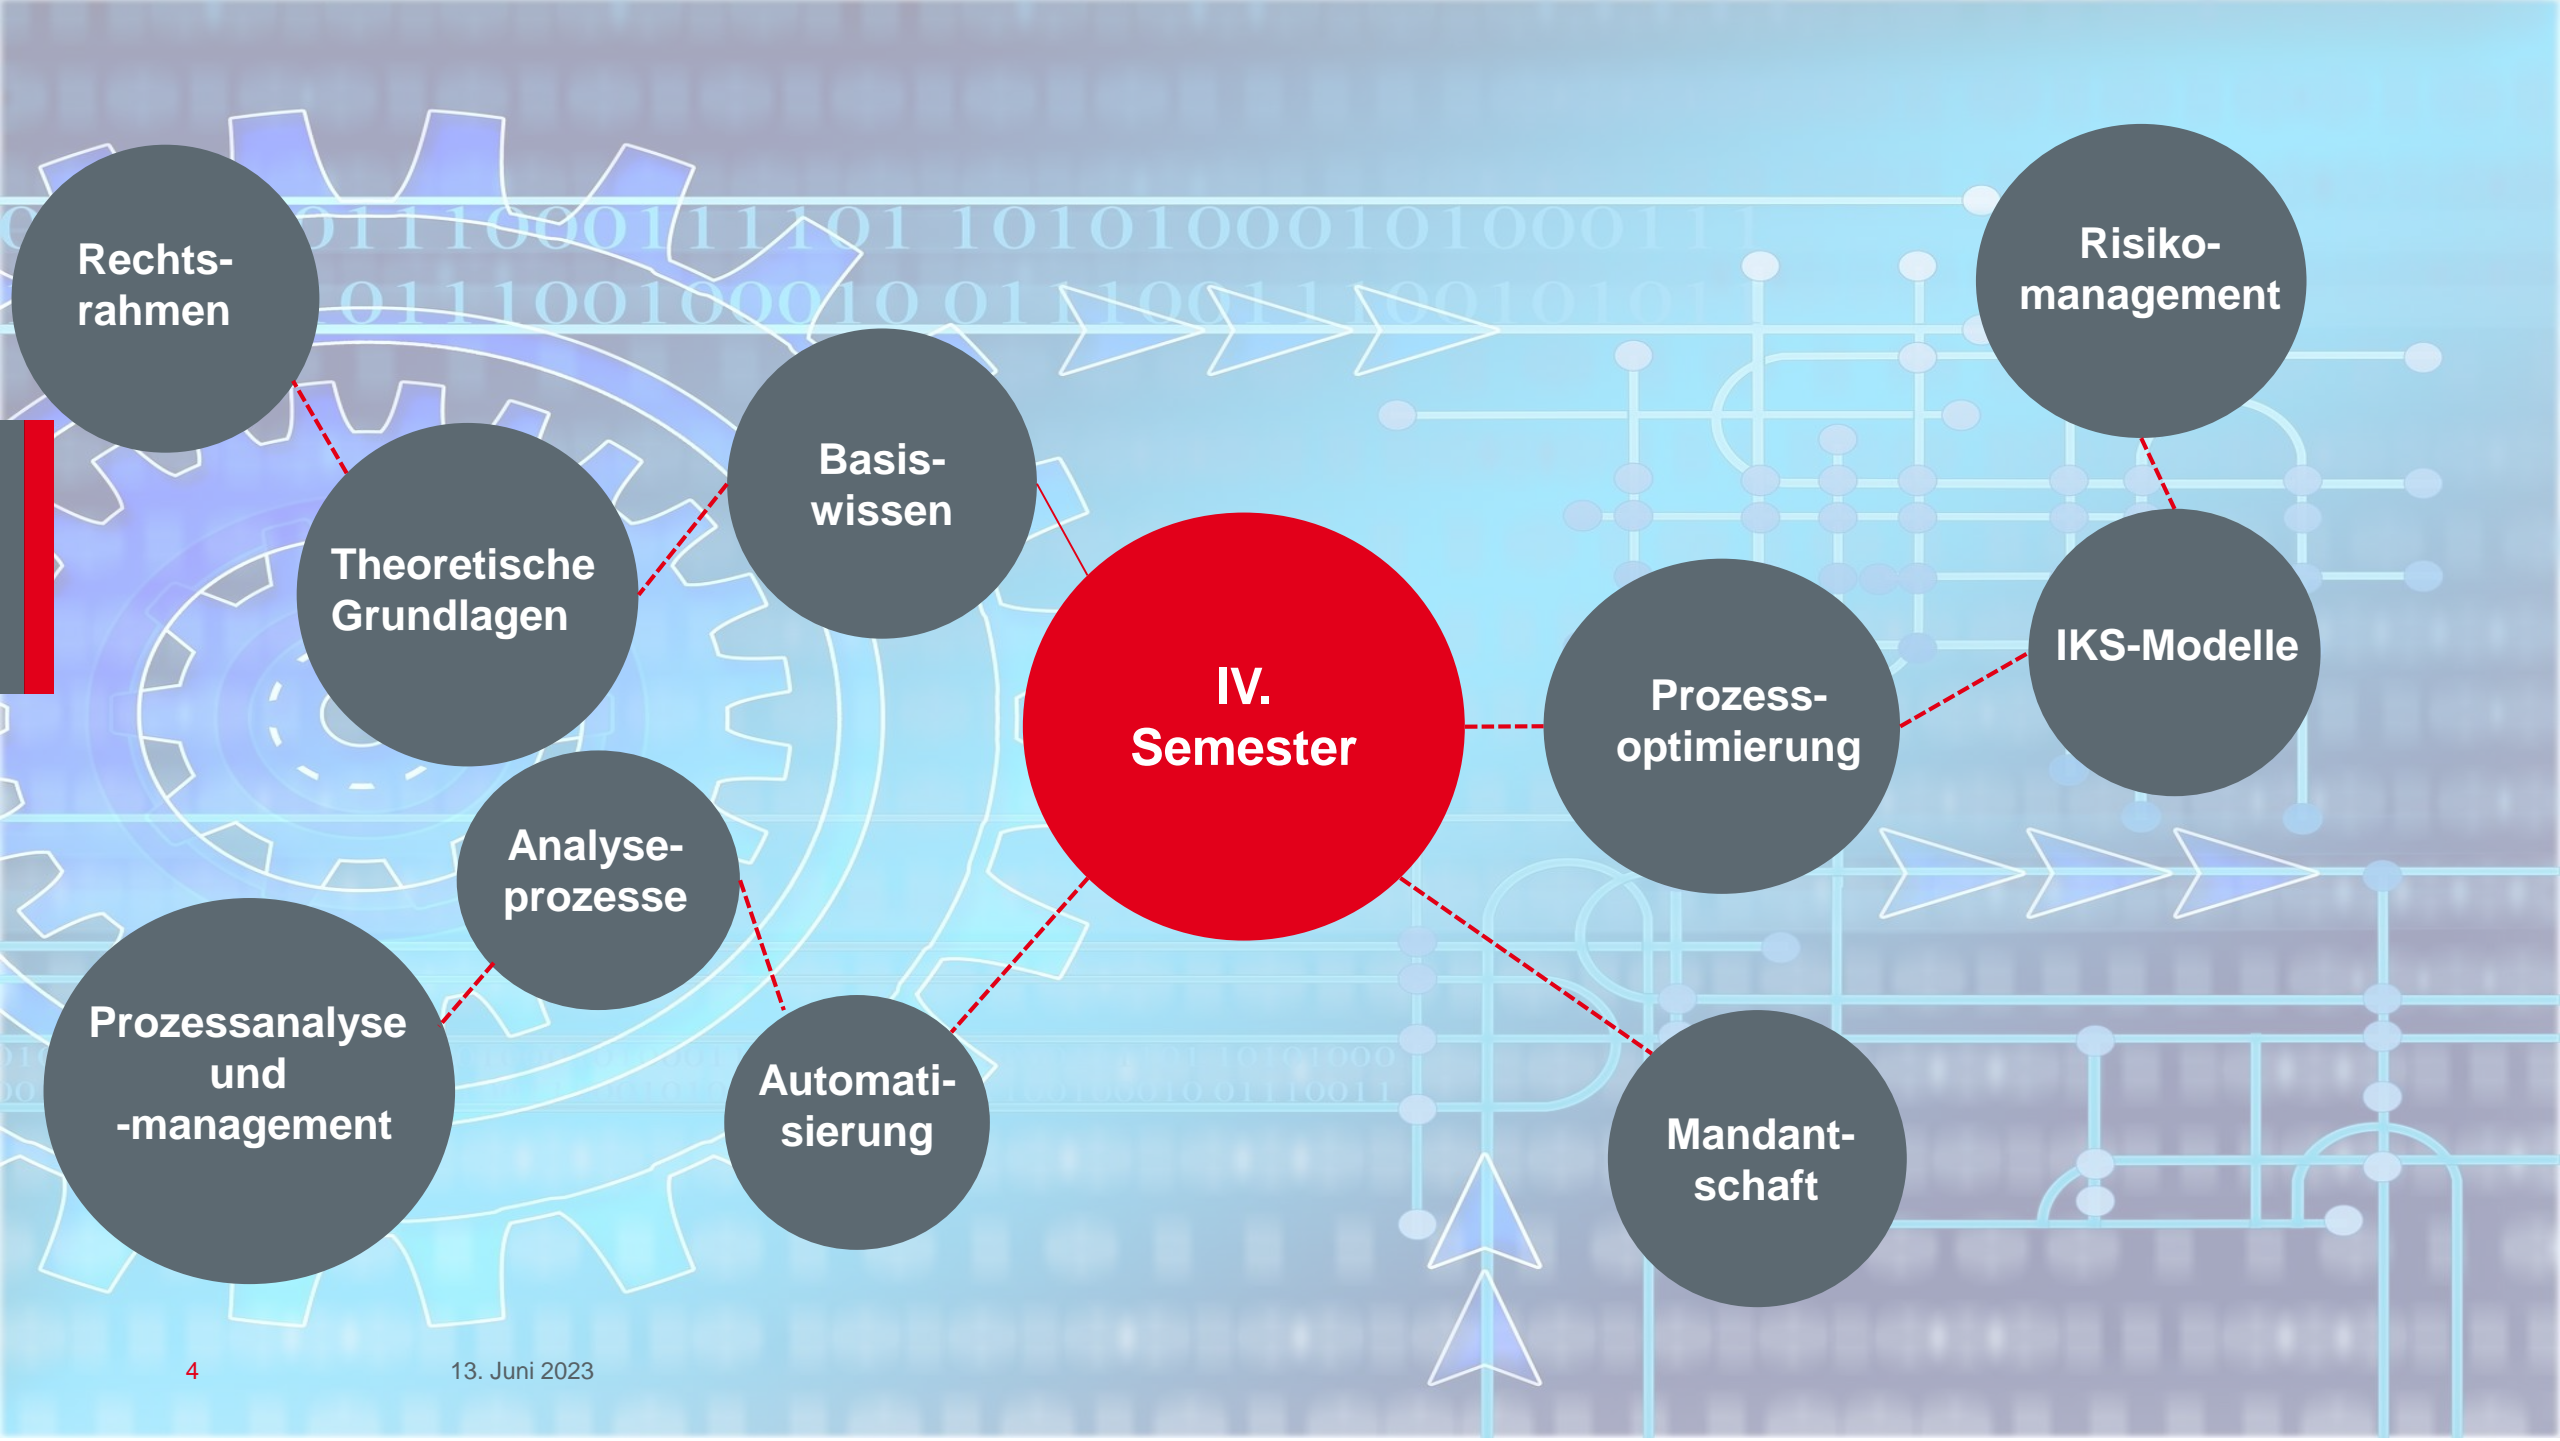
Rechtsrahmen

Theoretische Grundlagen

Basiswissen

IV. Semester

Risikomanagement

IKS-Modelle

Prozessoptimierung

Analyseprozesse

Prozessanalyse und -management

Automatisierung

Mandantschaft

4

13. Juni 2023